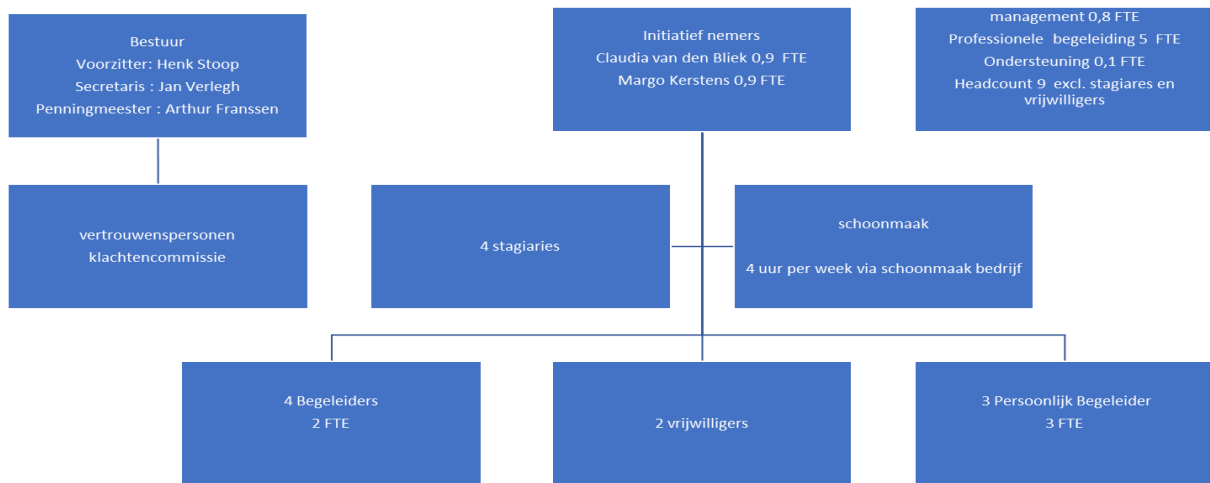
Bestuur
Voorzitter: Henk Stoop
Secretaris : Jan Verlegh
Penningmeester : Arthur Franssen

Initiatief nemers
Claudia van den Bliek 0,9 FTE
Margo Kerstens 0,9 FTE

management 0,8 FTE
Professionele begeleiding 5 FTE
Ondersteuning 0,1 FTE
Headcount 9 excl. stagiares en vrijwilligers

vertrouwenspersonen
klachtencommissie

4 stagiaries

schoonmaak

4 uur per week via schoonmaak bedrijf

4 Begeleiders
2 FTE

2 vrijwilligers

3 Persoonlijk Begeleider
3 FTE